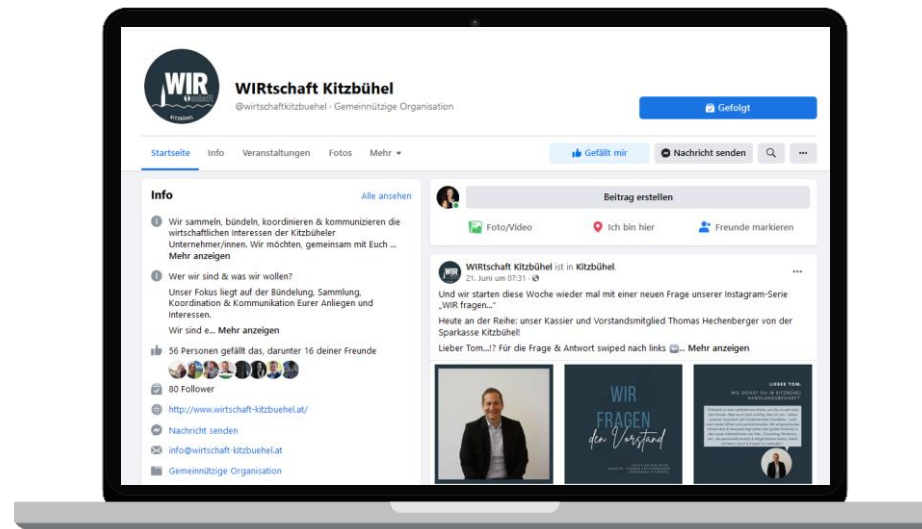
WIR
KITZBÜHEL

WIRtschaft Kitzbühel
@wirtschaftkitzbuehel · Gemeinnützige Organisation

Gefolgt

Startseite Info Veranstaltungen Fotos Mehr

Gefällt mir
Nachricht senden

Info
Alle ansehen

Wir sammeln, bündeln, koordinieren & kommunizieren die wirtschaftlichen Interessen der Kitzbüheler Unternehmer/innen. Wir möchten, gemeinsam mit Euch ... Mehr anzeigen

Wer wir sind & was wir wollen?

Unser Fokus liegt auf der Bündelung, Sammlung, Koordination & Kommunikation Eurer Anliegen und Interessen.

Wir sind e... Mehr anzeigen

56 Personen gefällt das, darunter 16 deiner Freunde

80 Follower

http://www.wirtschaft-kitzbuehel.at/

Nachricht senden

info@wirtschaft-kitzbuehel.at

Gemeinnützige Organisation

Beitrag erstellen

Foto/Video
Ich bin hier
Freunde markieren

WIRtschaft Kitzbühel ist in Kitzbühel.
21. Juni um 07:31 ·

Und wir starten diese Woche wieder mal mit einer neuen Frage unserer Instagram-Serie „WIR fragen..."

Heute an der Reihe: unser Kassier und Vorstandsmitglied Thomas Hechenberger von der Sparkasse Kitzbühel!

Lieber Tom...!? Für die Frage & Antwort swiped nach links ... Mehr anzeigen

WIR
FRAGEN
den Vorstand

LIEBER TOM,
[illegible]